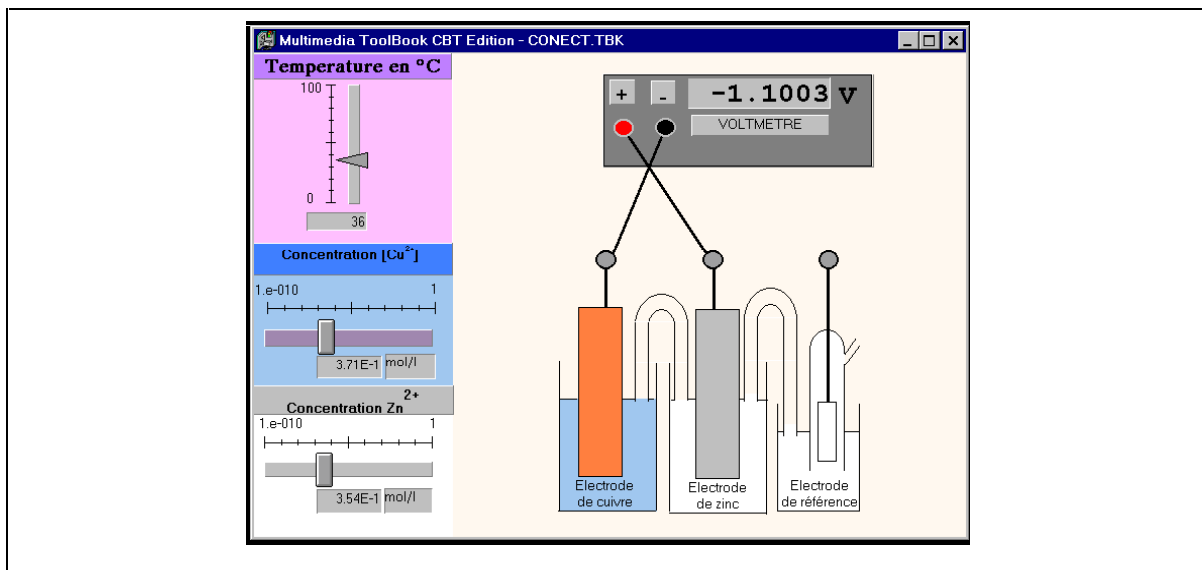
Multimedia ToolBook CBT Edition - CONECT.TBK

Temperature en °C

100

0

36

Concentration [$Cu^{2+}$]

1.e-010

1

3.71E-1 mol/l

Concentration $Zn^{2+}$

1.e-010

1

3.54E-1 mol/l

+ - -1.1003 V

VOLTMETRE

Electrode de cuivre

Electrode de zinc

Electrode de référence